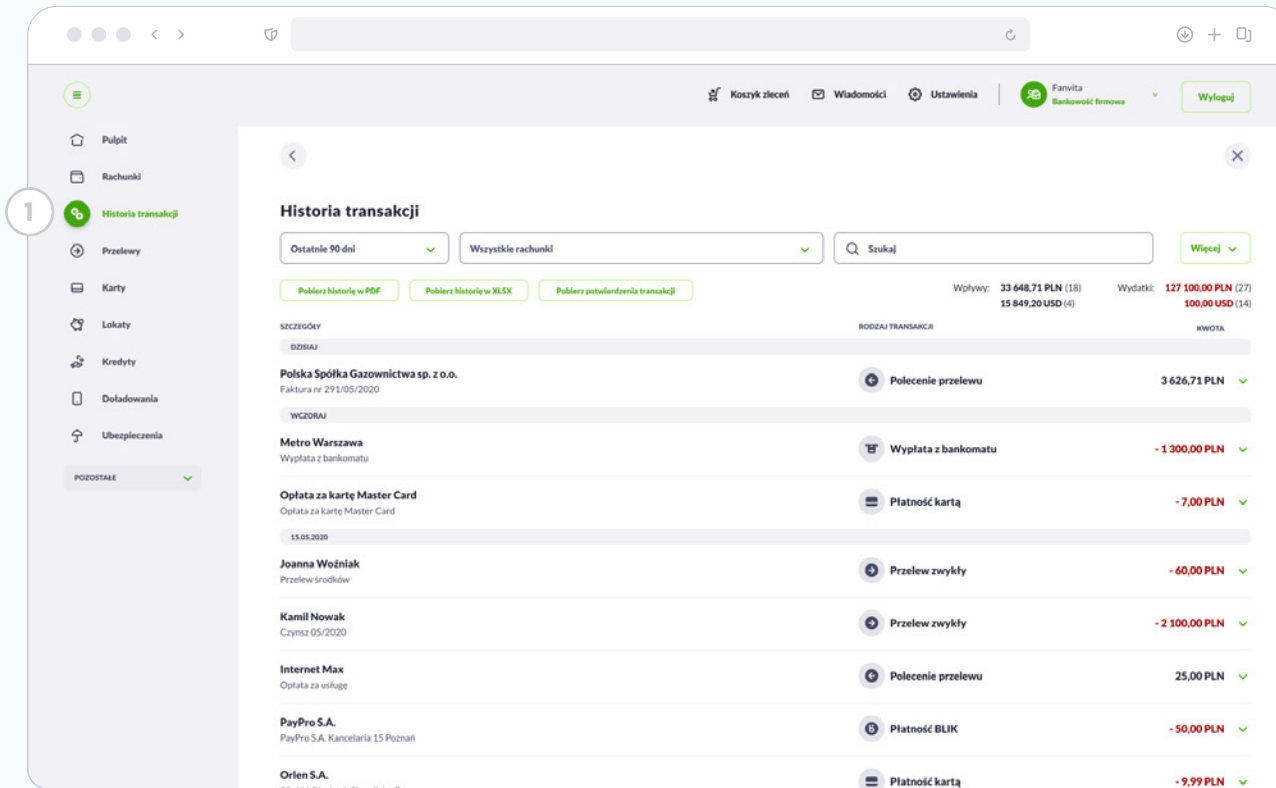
Koszyk zleceń Wiadomości Ustawienia Fanvita Bankowość firmowa Wyloguj

Pulpit
Rachunki
1
Historia transakcji
Przelewy
Karty
Lokaty
Kredyty
Doładowania
Ubezpieczenia
POZOSTAŁE

Historia transakcji

Ostatnie 90 dni
Wszystkie rachunki
Szukaj
Więcej

Pobierz historię w PDF
Pobierz historię w XLSX
Pobierz potwierdzenia transakcji

Wpływy: 33 648,71 PLN (18) 15 849,20 USD (4)
Wydatki: 127 100,00 PLN (27) 100,00 USD (14)

| SZCZEGÓŁY | RODZAJ TRANSAKCJI | KWOTA |
|---|---|---|
| DZISIAJ | | |
| Polska Spółka Gazownictwa sp. z o.o. Faktura nr 291/05/2020 | Polecenie przelewu | 3 626,71 PLN |
| WCZORAJ | | |
| Metro Warszawa Wypłata z bankomatu | Wypłata z bankomatu | - 1 300,00 PLN |
| Opłata za kartę Master Card Opłata za kartę Master Card | Płatność kartą | - 7,00 PLN |
| 15.05.2020 | | |
| Joanna Woźniak Przelew środków | Przelew zwykły | - 60,00 PLN |
| Kamil Nowak Czynsz 05/2020 | Przelew zwykły | - 2 100,00 PLN |
| Internet Max Opłata za usługę | Polecenie przelewu | 25,00 PLN |
| PayPro S.A. PayPro S.A. Kancelaria 15 Poznań | Płatność BLIK | - 50,00 PLN |
| Orlen S.A. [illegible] | Płatność kartą | - 9,99 PLN |